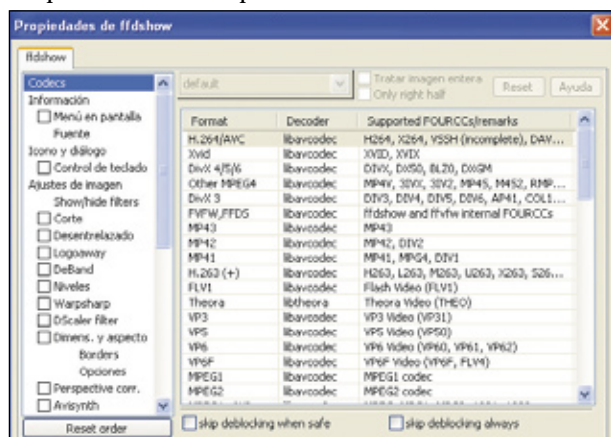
Propiedades de ffdshow

ffdshow

Codecs
Información
Menú en pantalla
Fuente
Icono y diálogo
Control de teclado
Ajustes de imagen
Show/hide filters
Corte
Desentrelazado
Logoaway
DeBand
Niveles
Warpsharp
DScaler filter
Dimens. y aspecto
Borders
Opciones
Perspective corr.
Avisynth

Reset order

default

Tratar imagen entera
Only right half

Reset
Ayuda

| Format | Decoder | Supported FOURCCs/remarks |
|---|---|---|
| H.264/AVC | libavcodec | H264, X264, VSSH (incomplete), DAV... |
| Xvid | libavcodec | XVID, XVIX |
| DivX 4/5/6 | libavcodec | DIVX, DX50, BL20, DXGM |
| Other MPEG4 | libavcodec | MP4V, 3IVX, 3IV2, MP4S, M4S2, RMP... |
| DivX 3 | libavcodec | DIV3, DIV4, DIV5, DIV6, AP41, COL1... |
| FVFW,FFDS | libavcodec | ffdshow and ffvfw internal FOURCCs |
| MP43 | libavcodec | MP43 |
| MP42 | libavcodec | MP42, DIV2 |
| MP41 | libavcodec | MP41, MPG4, DIV1 |
| H.263 (+) | libavcodec | H263, L263, M263, U263, X263, S26... |
| FLV1 | libavcodec | Flash Video (FLV1) |
| Theora | libtheora | Theora Video (THEO) |
| VP3 | libavcodec | VP3 Video (VP31) |
| VP5 | libavcodec | VP5 Video (VP50) |
| VP6 | libavcodec | VP6 Video (VP60, VP61, VP62) |
| VP6F | libavcodec | VP6F Video (VP6F, FLV4) |
| MPEG1 | libavcodec | MPEG1 codec |
| MPEG2 | libavcodec | MPEG2 codec |

skip deblocking when safe
skip deblocking always